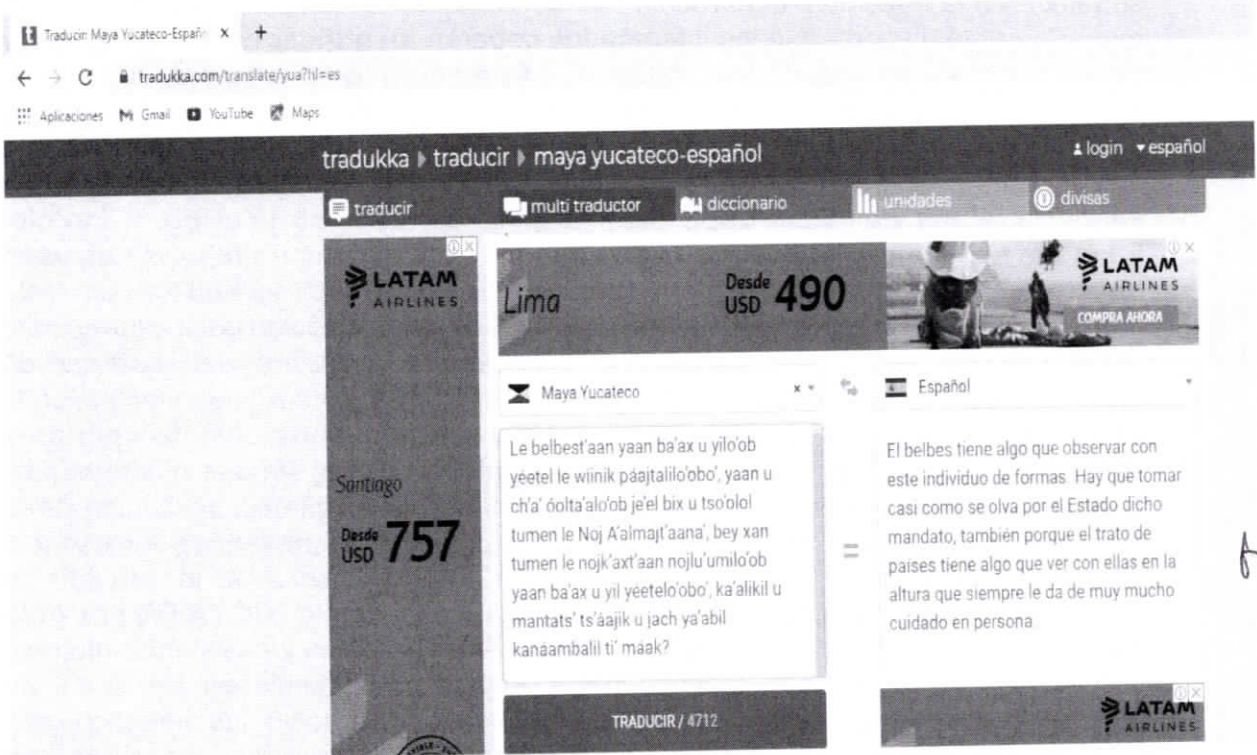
Traducir Maya Yucateco-Españ ×   +

← → C   tradukka.com/translate/yua?hl=es

Aplicaciones   Gmail   YouTube   Maps

tradukka ▸ traducir ▸ maya yucateco-español

login   ▾español

traducir   multi traductor   diccionario   unidades   divisas

LATAM AIRLINES

Lima   Desde USD 490

LATAM AIRLINES   COMPRA AHORA

Santiago   Desde USD 757

Maya Yucateco   ×

Español

Le belbest'aan yaan ba'ax u yilo'ob yéetel le wiinik páajtalilo'obo', yaan u ch'a' óolta'alo'ob je'el bix u tso'olol tumen le Noj A'almajt'aana', bey xan tumen le nojk'axt'aan nojlu'umilo'ob yaan ba'ax u yil yéetelo'obo', ka'alikil u mantats' ts'áajik u jach ya'abil kanaambalil ti' maak?

=

El belbes tiene algo que observar con este individuo de formas. Hay que tomar casi como se olva por el Estado dicho mandato, también porque el trato de paises tiene algo que ver con ellas en la altura que siempre le da de muy mucho cuidado en persona.

TRADUCIR / 4712

LATAM AIRLINES